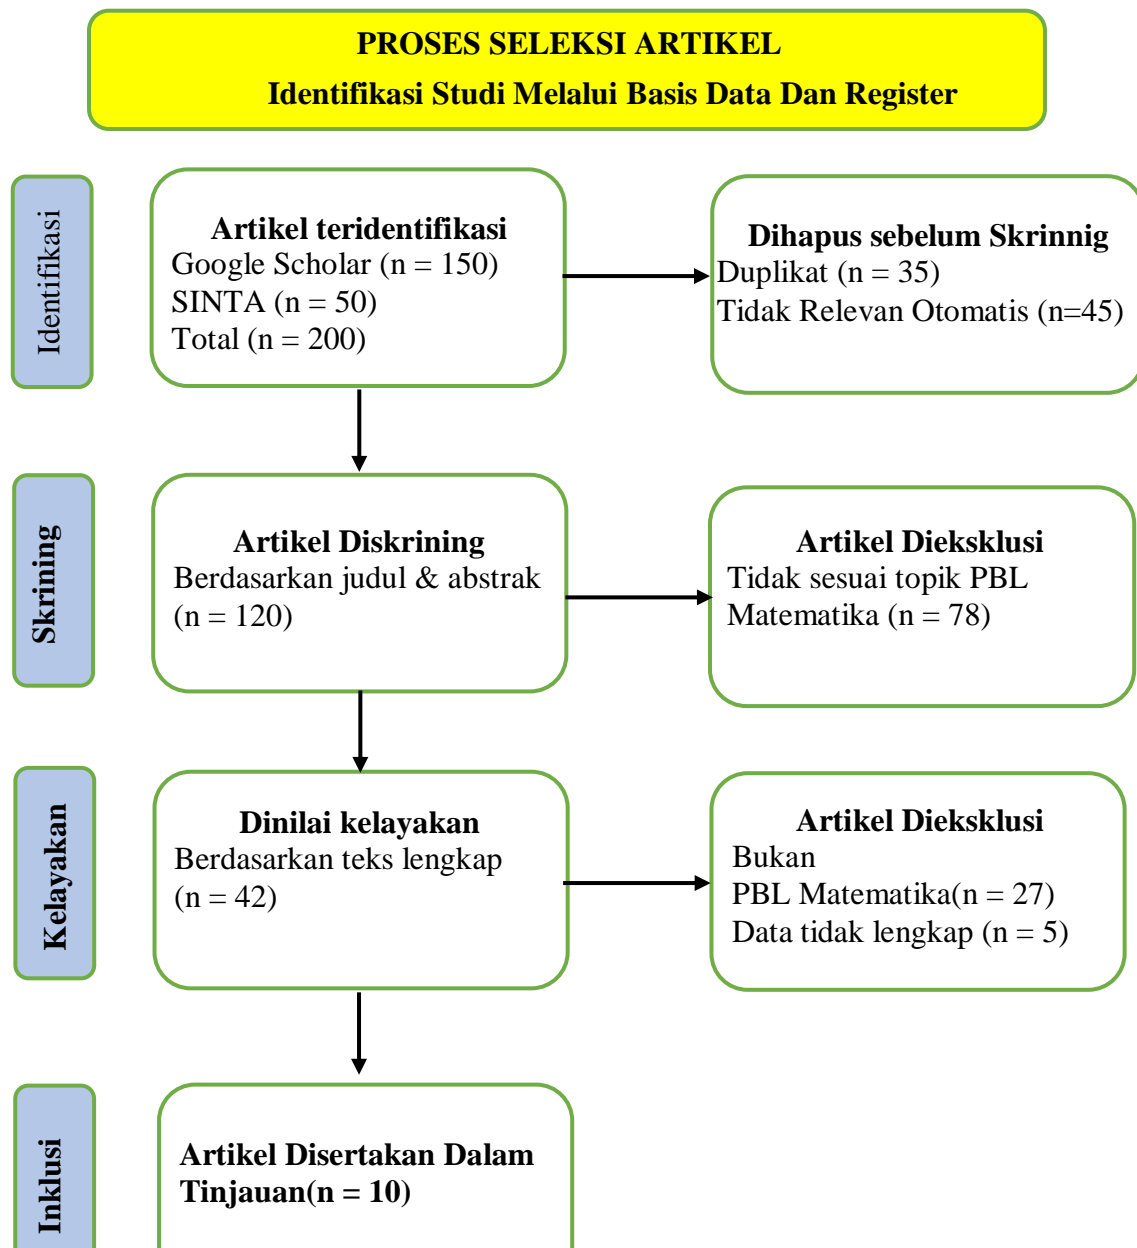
PROSES SELEKSI ARTIKEL
Identifikasi Studi Melalui Basis Data Dan Register

Identifikasi

Artikel teridentifikasi
Google Scholar (n = 150)
SINTA (n = 50)
Total (n = 200)

Dihapus sebelum Skrinnig
Duplikat (n = 35)
Tidak Relevan Otomatis (n=45)

Skrining

Artikel Diskrining
Berdasarkan judul & abstrak (n = 120)

Artikel Dieksklusi
Tidak sesuai topik PBL Matematika (n = 78)

Kelayakan

Dinilai kelayakan
Berdasarkan teks lengkap (n = 42)

Artikel Dieksklusi
Bukan
PBL Matematika(n = 27)
Data tidak lengkap (n = 5)

Inklusi

Artikel Disertakan Dalam Tinjauan(n = 10)